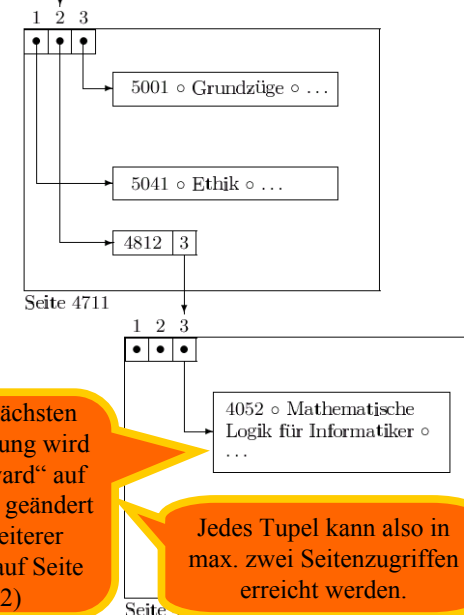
1 2 3

5001 ∘ Grundzüge ∘ . . .

5041 ∘ Ethik ∘ . . .

4812 | 3

Seite 4711

1 2 3

4052 ∘ Mathematische Logik für Informatiker ∘ . . .

ächsten
ung wird
ard" auf
geändert
eiterer
auf Seite
2)

Jedes Tupel kann also in max. zwei Seitenzugriffen erreicht werden.

Seite